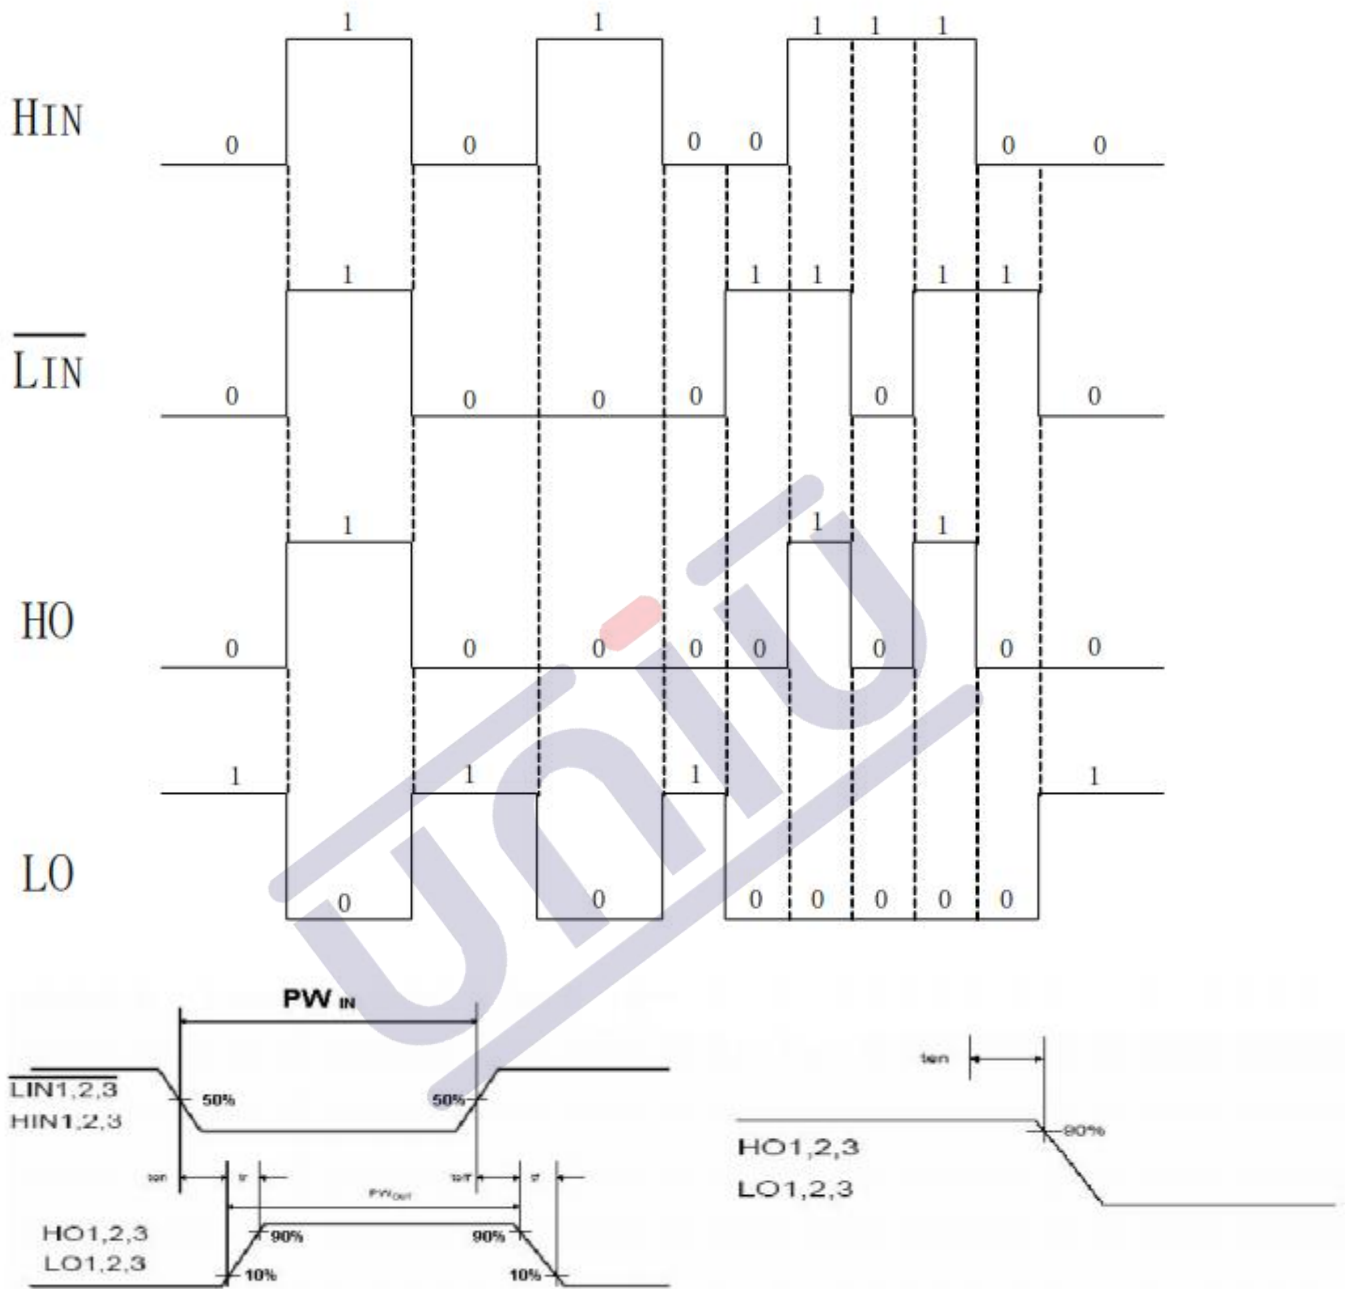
HIN

1 1 1 1 1

0 0 0 0 0 0

$\overline{\text{LIN}}$

1 1 1 1 1 1

0 0 0 0 0 0

HO

1 1 1

0 0 0 0 0 0 0 0

LO

1 1 1 1

0 0 0 0 0 0 0

PW IN

$\overline{\text{LIN1,2,3}}$
HIN1,2,3

50%

50%

ton tr toff tf

PW OUT

HO1,2,3
LO1,2,3

90% 90%

10% 10%

ten

HO1,2,3
LO1,2,3

90%

unitu